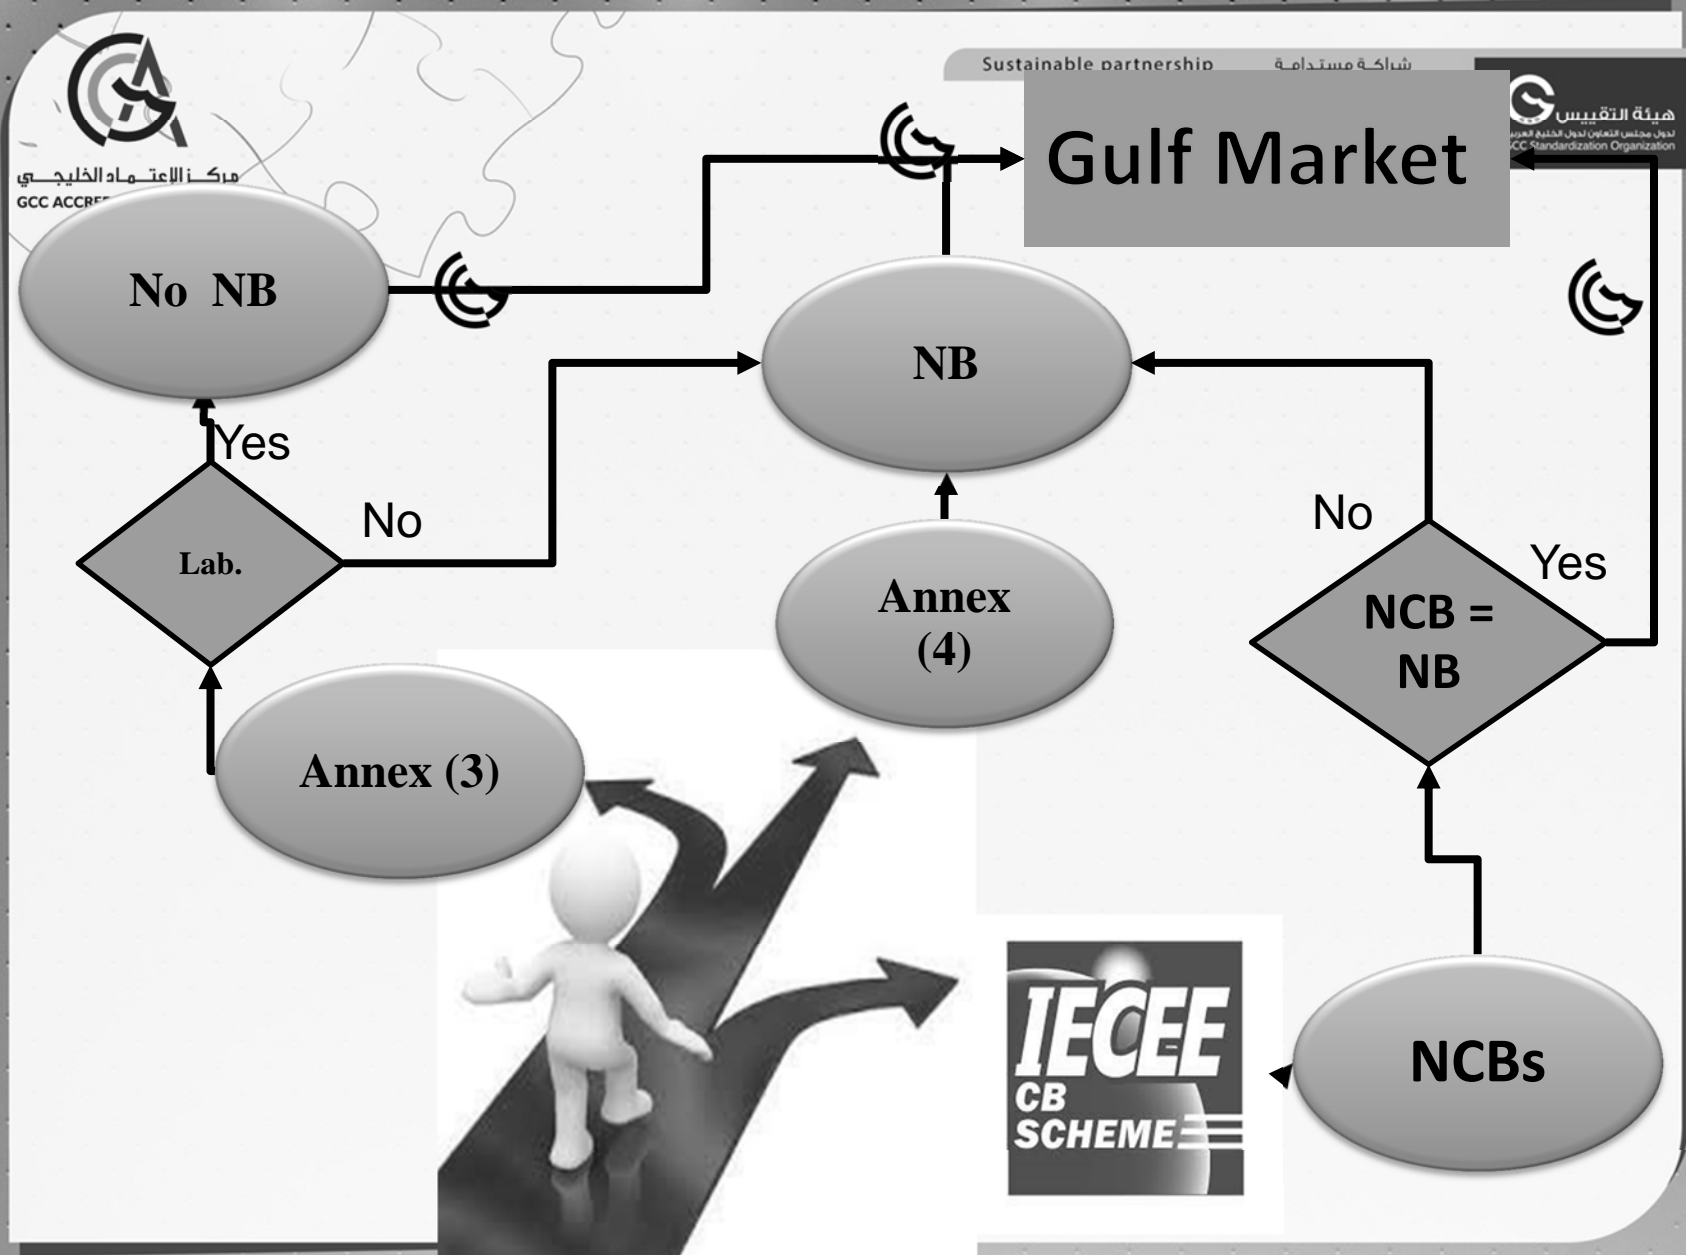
مركز الإعتماد الخليجي
GCC ACCRE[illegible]

Sustainable partnership شراكة مستدامة

هيئة التقييس
لدول مجلس التعاون لدول الخليج العربية
GCC Standardization Organization

Gulf Market

No NB

NB

Yes

No

Lab.

No

Yes

NCB = NB

Annex (4)

Annex (3)

IECEE CB SCHEME

NCBs